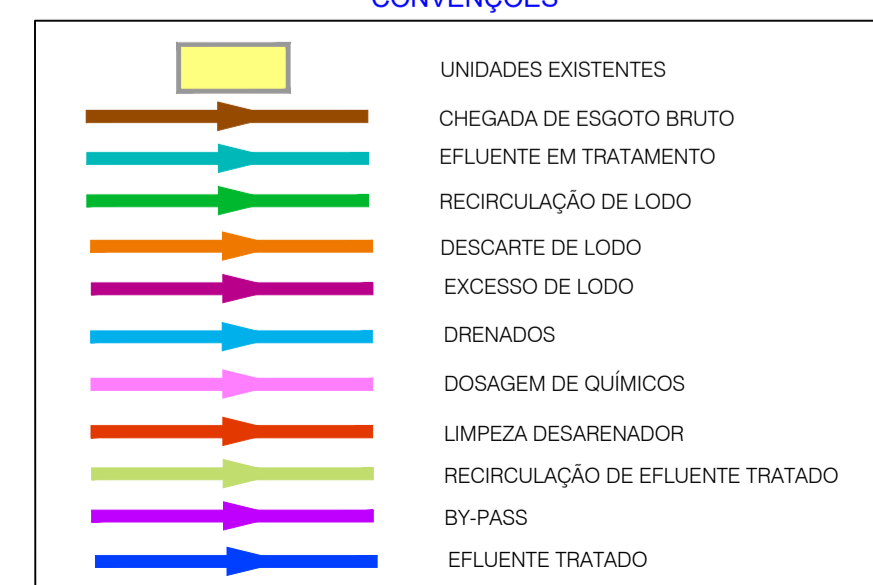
CONVENÇÕES

UNIDADES EXISTENTES

CHEGADA DE ESGOTO BRUTO

EFLUENTE EM TRATAMENTO

RECIRCULAÇÃO DE LODO

DESCARTE DE LODO

EXCESSO DE LODO

DRENADOS

DOSAGEM DE QUÍMICOS

LIMPEZA DESARENADOR

RECIRCULAÇÃO DE EFLUENTE TRATADO

BY-PASS

EFLUENTE TRATADO